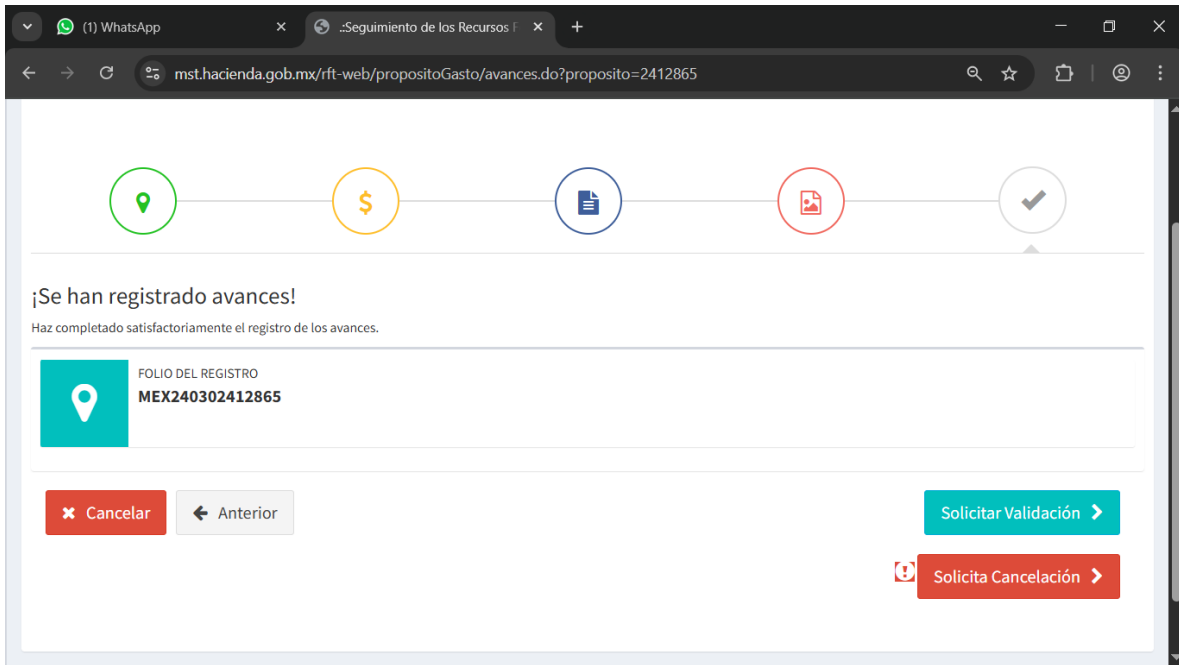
(1) WhatsApp

.:Seguimiento de los Recursos F

mst.hacienda.gob.mx/rft-web/propositoGasto/avances.do?proposito=2412865

$

¡Se han registrado avances!

Haz completado satisfactoriamente el registro de los avances.

FOLIO DEL REGISTRO

MEX240302412865

Cancelar

Anterior

Solicitar Validación

Solicita Cancelación